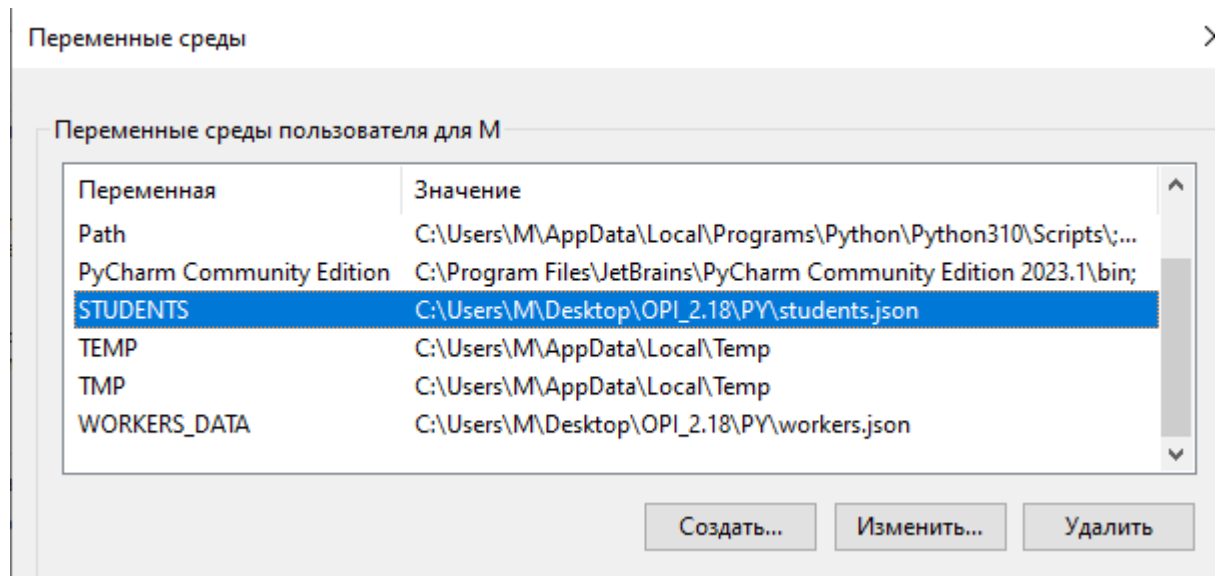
Переменные среды

Переменные среды пользователя для M

| Переменная | Значение |
|---|---|
| Path | C:\Users\M\AppData\Local\Programs\Python\Python310\Scripts\;... |
| PyCharm Community Edition | C:\Program Files\JetBrains\PyCharm Community Edition 2023.1\bin; |
| STUDENTS | C:\Users\M\Desktop\OPI_2.18\PY\students.json |
| TEMP | C:\Users\M\AppData\Local\Temp |
| TMP | C:\Users\M\AppData\Local\Temp |
| WORKERS_DATA | C:\Users\M\Desktop\OPI_2.18\PY\workers.json |

Создать... Изменить... Удалить